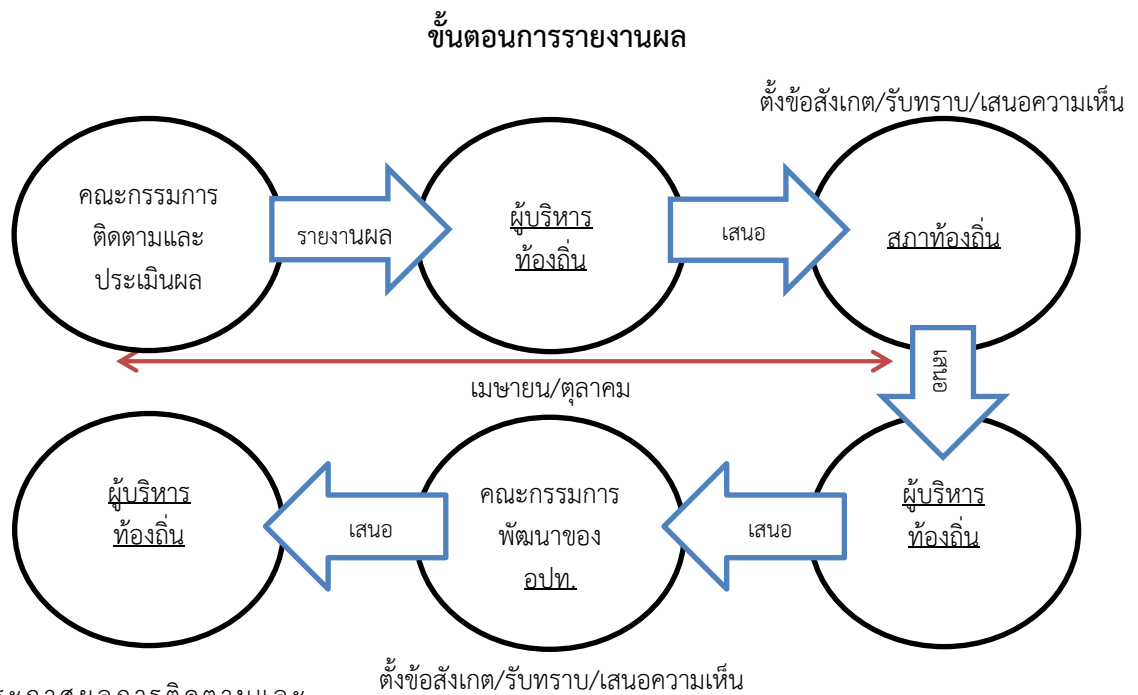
ขั้นตอนการรายงานผล

ตั้งข้อสังเกต/รับทราบ/เสนอความเห็น

คณะกรรมการติดตามและประเมินผล

รายงานผล

ผู้บริหารท้องถิ่น

เสนอ

สภาท้องถิ่น

เสนอ

เมษายน/ตุลาคม

ผู้บริหารท้องถิ่น

เสนอ

คณะกรรมการพัฒนาของ อปท.

เสนอ

ผู้บริหารท้องถิ่น

ตั้งข้อสังเกต/รับทราบ/เสนอความเห็น

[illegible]